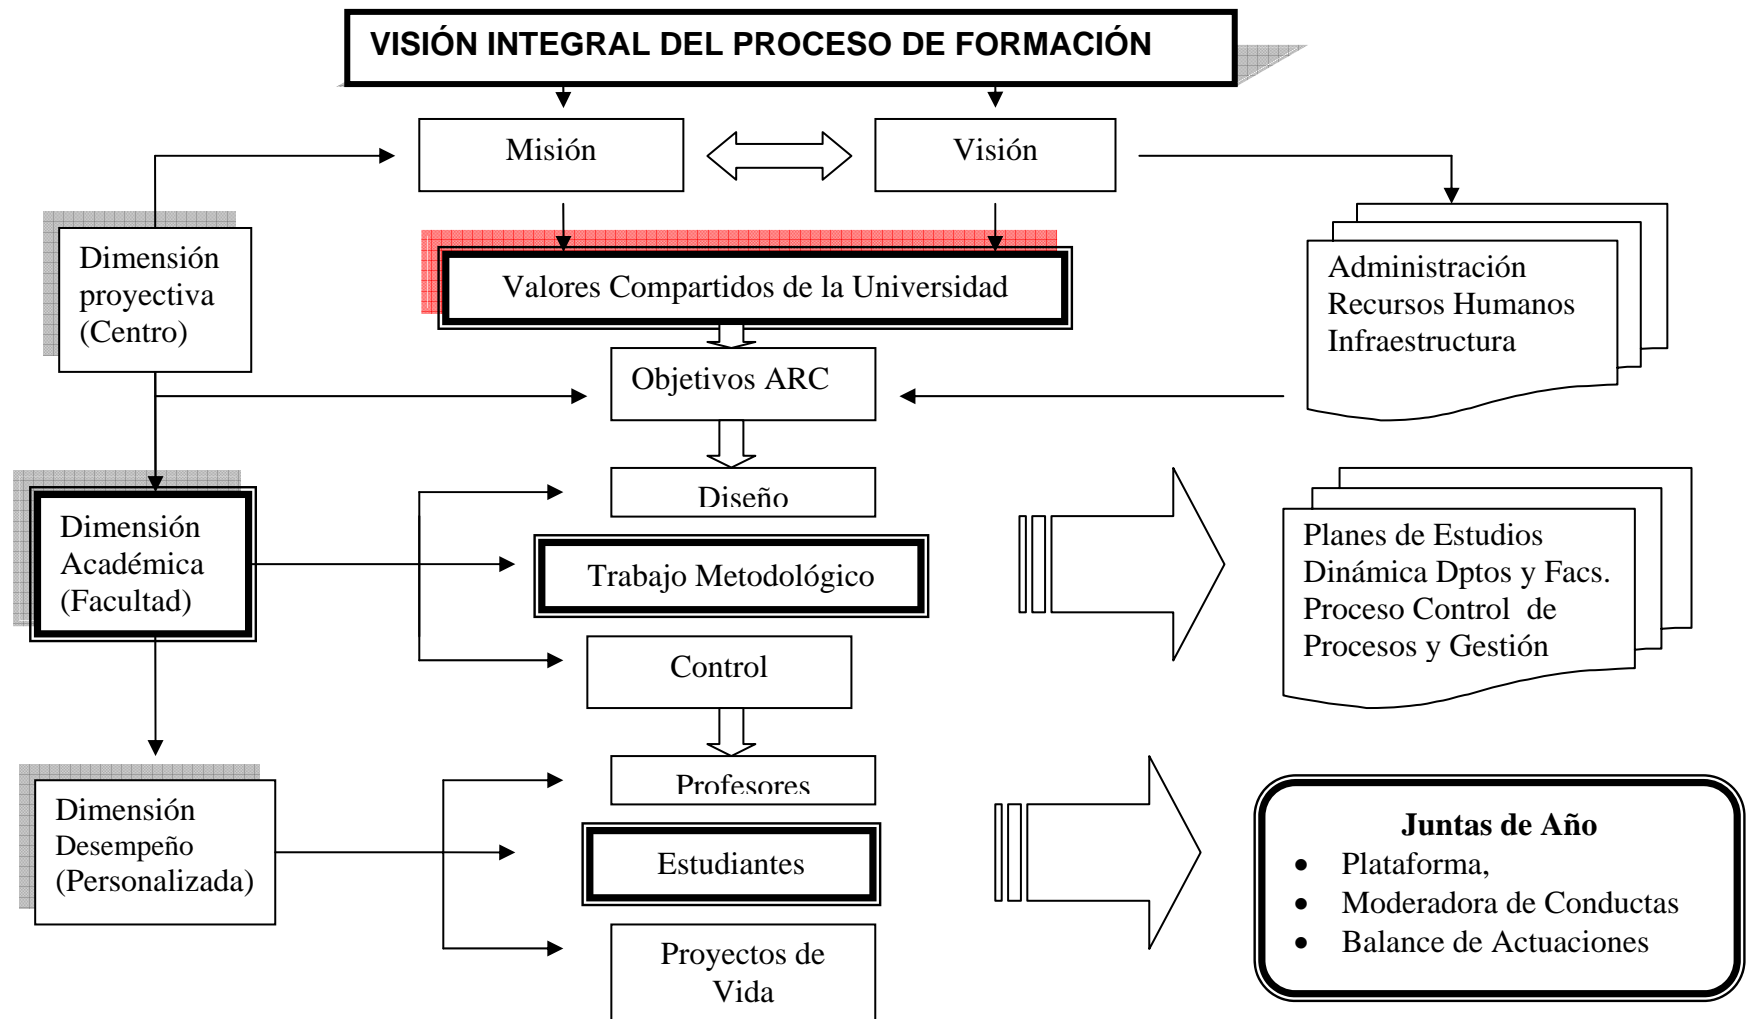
VISIÓN INTEGRAL DEL PROCESO DE FORMACIÓN

Misión

Visión

Dimensión proyectiva (Centro)

Valores Compartidos de la Universidad

Administración
Recursos Humanos
Infraestructura

Objetivos ARC

Dimensión Académica (Facultad)

Diseño

Trabajo Metodológico

Control

Planes de Estudios
Dinámica Dptos y Facs.
Proceso Control de Procesos y Gestión

Dimensión Desempeño (Personalizada)

Profesores

Estudiantes

Proyectos de Vida

Juntas de Año
- Plataforma,
- Moderadora de Conductas
- Balance de Actuaciones